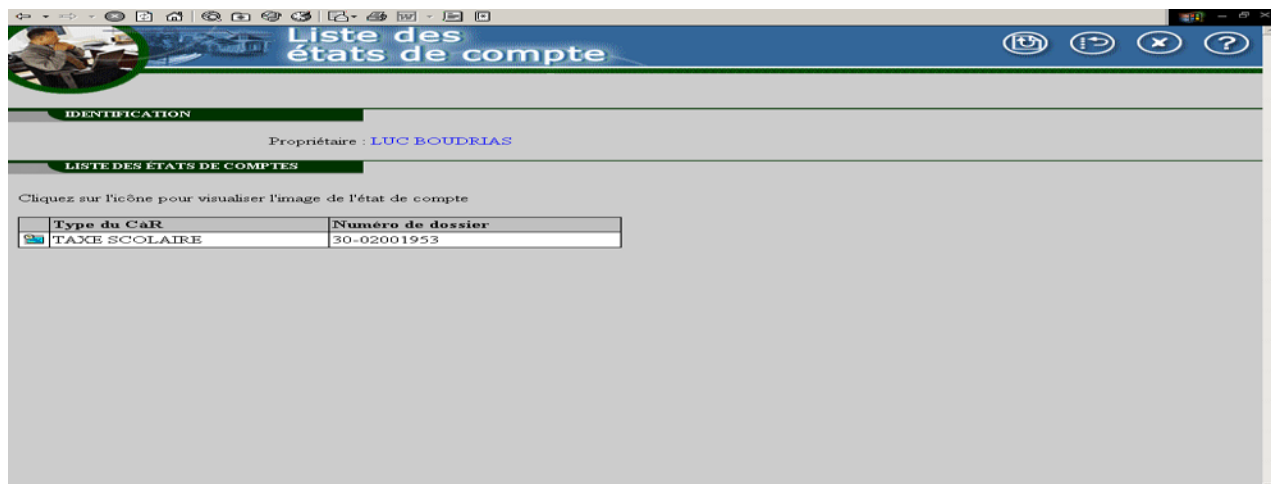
Liste des états de compte

IDENTIFICATION

Propriétaire : LUC BOUDRIAS

LISTE DES ÉTATS DE COMPTES

Cliquez sur l'icône pour visualiser l'image de l'état de compte

| | Type du CàR | Numéro de dossier |
|---|---|---|
| | TAXE SCOLAIRE | 30-02001953 |